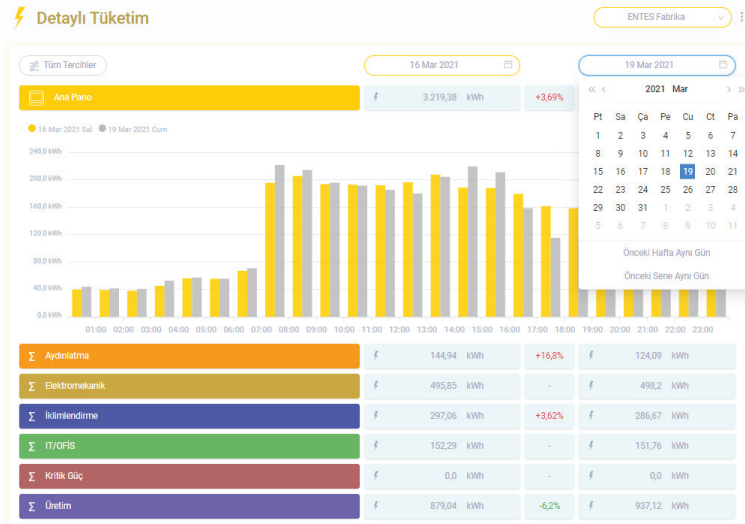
Detaylı Tüketim

ENTES Fabrika

Tüm Tercihler

16 Mar 2021

19 Mar 2021

Ana Pano

3.219,38 kWh

+3,69%

« ‹ 2021 Mar › »

| Pt | Sa | Ça | Pe | Cu | Ct | Pa |
|---|---|---|---|---|---|---|
| 1 | 2 | 3 | 4 | 5 | 6 | 7 |
| 8 | 9 | 10 | 11 | 12 | 13 | 14 |
| 15 | 16 | 17 | 18 | 19 | 20 | 21 |
| 22 | 23 | 24 | 25 | 26 | 27 | 28 |
| 29 | 30 | 31 | 1 | 2 | 3 | 4 |
| 5 | 6 | 7 | 8 | 9 | 10 | 11 |

Önceki Hafta Aynı Gün

Önceki Sene Aynı Gün

16 Mar 2021 Sal 19 Mar 2021 Cum

240,0 kWh
200,0 kWh
160,0 kWh
120,0 kWh
80,0 kWh
40,0 kWh
0,0 kWh

01:00 02:00 03:00 04:00 05:00 06:00 07:00 08:00 09:00 10:00 11:00 12:00 13:00 14:00 15:00 16:00 17:00 18:00 19:00 20:00 21:00 22:00 23:00

| | | | |
|---|---|---|---|
| Σ Aydınlatma | 144,94 kWh | +16,8% | 124,09 kWh |
| Σ Elektromekanik | 495,85 kWh | - | 498,2 kWh |
| Σ İklimlendirme | 297,06 kWh | +3,62% | 286,67 kWh |
| Σ IT/OFİS | 152,29 kWh | - | 151,76 kWh |
| Σ Kritik Güç | 0,0 kWh | - | 0,0 kWh |
| Σ Üretim | 879,04 kWh | -6,2% | 937,12 kWh |